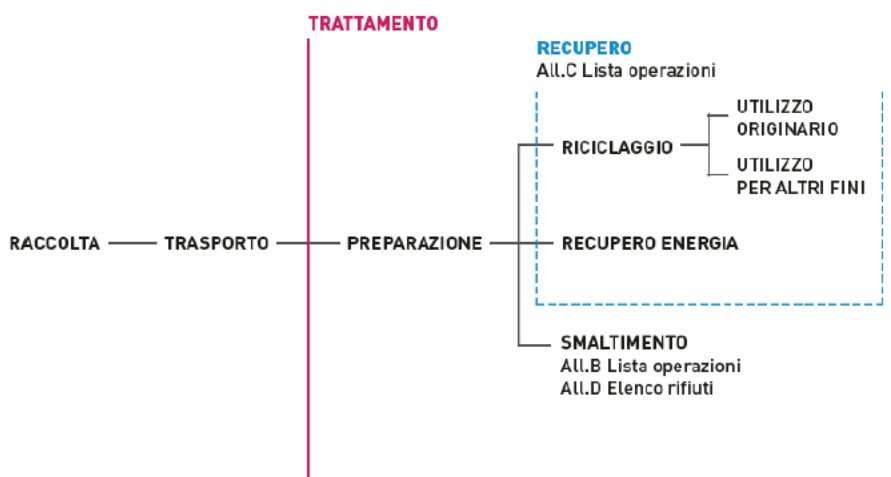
TRATTAMENTO

RECUPERO
All.C Lista operazioni

RICICLAGGIO

UTILIZZO ORIGINARIO

UTILIZZO PER ALTRI FINI

RACCOLTA

TRASPORTO

PREPARAZIONE

RECUPERO ENERGIA

SMALTIMENTO
All.B Lista operazioni
All.D Elenco rifiuti